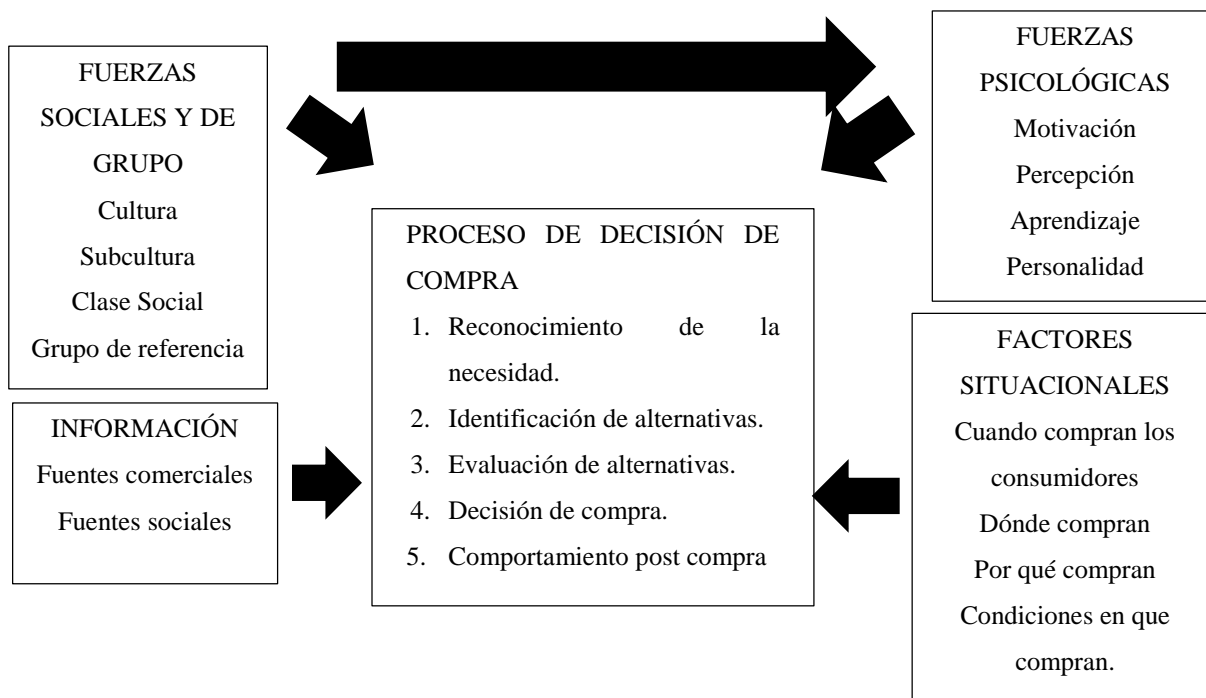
FUERZAS SOCIALES Y DE GRUPO
Cultura
Subcultura
Clase Social
Grupo de referencia

FUERZAS PSICOLÓGICAS
Motivación
Percepción
Aprendizaje
Personalidad

PROCESO DE DECISIÓN DE COMPRA
1. Reconocimiento de la necesidad.
2. Identificación de alternativas.
3. Evaluación de alternativas.
4. Decisión de compra.
5. Comportamiento post compra

INFORMACIÓN
Fuentes comerciales
Fuentes sociales

FACTORES SITUACIONALES
Cuando compran los consumidores
Dónde compran
Por qué compran
Condiciones en que compran.